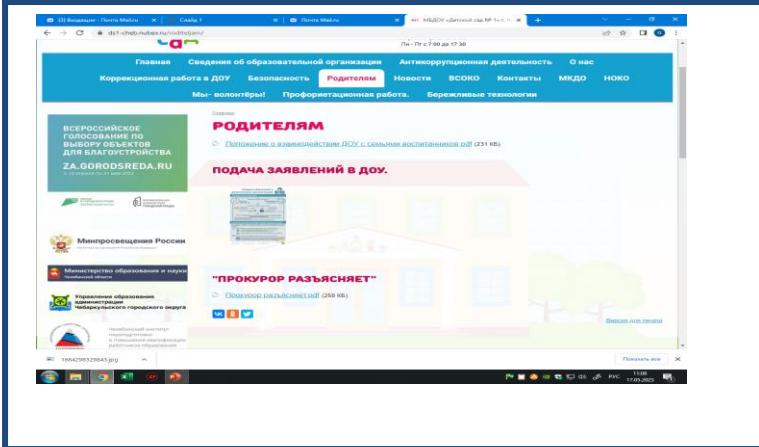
(3) Входящие - Почта Mail.ru × Слайд 1 × Почта Mail.ru × МБДОУ «Детский сад № 1» × +

ds1-cheb.nubex.ru/roditeljam/

Пн - Пт с 7:00 до 17:30

Главная Сведения об образовательной организации Антикоррупционная деятельность О нас

Коррекционная работа в ДОУ Безопасность Родителям Новости ВСОКО Контакты МКДО НОКО

Мы- волонтеры! Профориентационная работа. Бережливые технологии

ВСЕРОССИЙСКОЕ ГОЛОСОВАНИЕ ПО ВЫБОРУ ОБЪЕКТОВ ДЛЯ БЛАГОУСТРОЙСТВА

ZA.GORODSREDA.RU

Минпросвещения России

Министерство образования и науки Челябинской области

Управление образование администрации Чебаркульского городского округа

Главная

РОДИТЕЛЯМ

Положение о взаимодействии ДОУ с семьями воспитанников.pdf (231 КБ)

ПОДАЧА ЗАЯВЛЕНИЙ В ДОУ.

"ПРОКУРОР РАЗЪЯСНЯЕТ"

Прокурор разъясняет.pdf (258 КБ)

Версия для печати

1684298329845.jpg

Показать все

РУС 11:08 17.05.2023